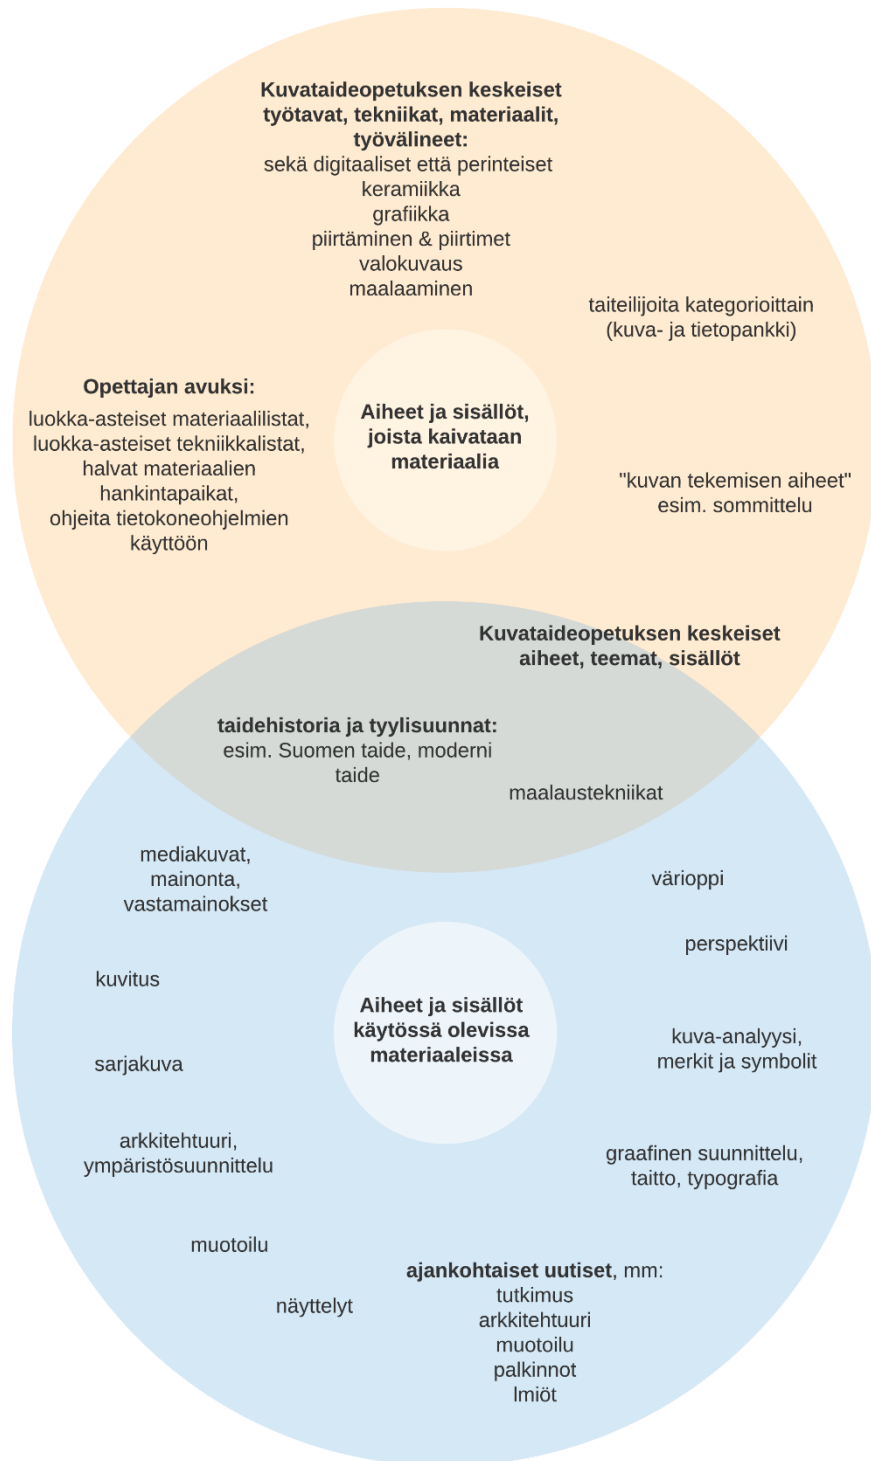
Kuvataideopetuksen keskeiset työtavat, tekniikat, materiaalit, työvälineet:
sekä digitaaliset että perinteiset
keramiikka
grafiikka
piirtäminen & piirtimet
valokuvaus
maalaaminen

taiteilijoita kategorioittain (kuva- ja tietopankki)

Opettajan avuksi:
luokka-asteiset materiaalilistat, luokka-asteiset tekniikkalistat, halvat materiaalien hankintapaikat, ohjeita tietokoneohjelmien käyttöön

Aiheet ja sisällöt, joista kaivataan materiaalia

"kuvan tekemisen aiheet" esim. sommittelu

Kuvataideopetuksen keskeiset aiheet, teemat, sisällöt

taidehistoria ja tyylisuunnat:
esim. Suomen taide, moderni taide

maalaustekniikat

mediakuvat, mainonta, vastamainokset

värioppi

perspektiivi

kuvitus

Aiheet ja sisällöt käytössä olevissa materiaaleissa

kuva-analyysi, merkit ja symbolit

sarjakuva

arkkitehtuuri, ympäristösuunnittelu

graafinen suunnittelu, taitto, typografia

muotoilu

ajankohtaiset uutiset, mm:
tutkimus
arkkitehtuuri
muotoilu
palkinnot
Imiöt

näyttelyt